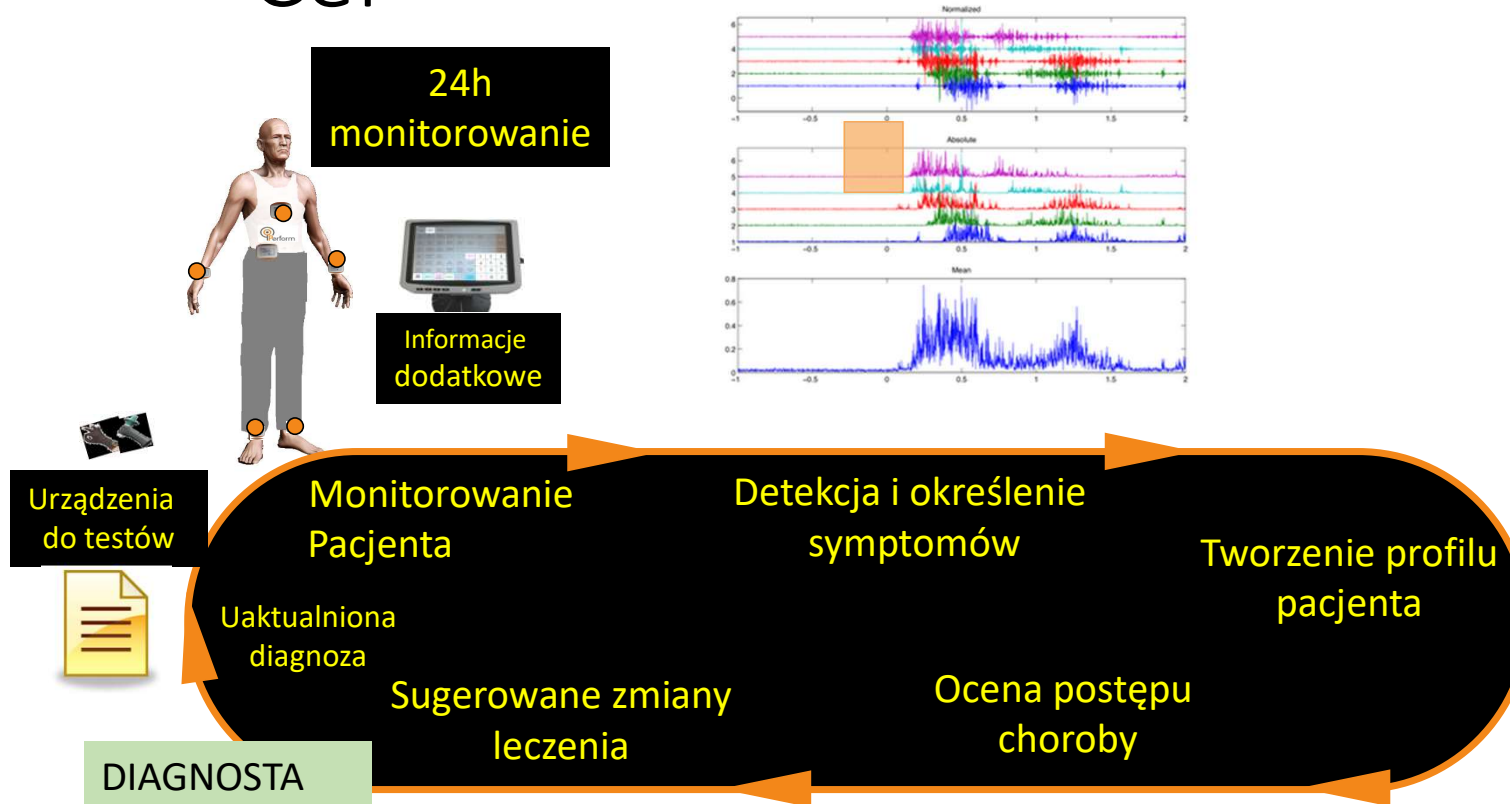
24h monitorowanie

Perform

Informacje dodatkowe

Normalized

Absolute

Mean

Urządzenia do testów

Monitorowanie Pacjenta

Detekcja i określenie symptomów

Tworzenie profilu pacjenta

Uaktualniona diagnoza

Sugerowane zmiany leczenia

Ocena postępu choroby

DIAGNOSTA